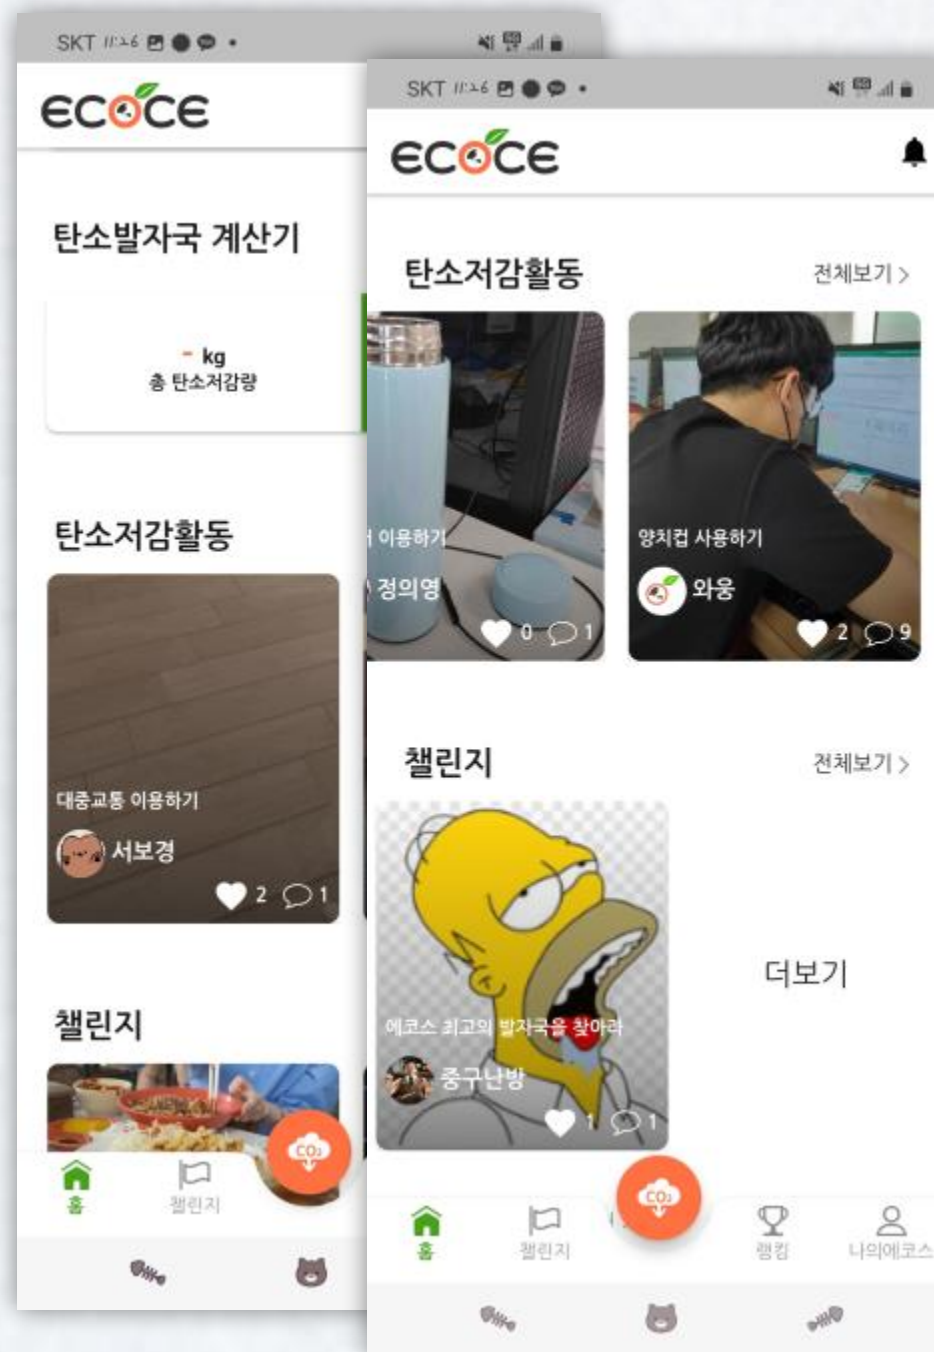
SKT 11:26

ECOCE

탄소발자국 계산기

- kg
총 탄소저감량

탄소저감활동

대중교통 이용하기
서보경
2 1

챌린지

홈
챌린지

SKT 11:26

ECOCE

탄소저감활동
전체보기 >

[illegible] 이용하기
정의영
0 1

양치컵 사용하기
와웅
2 9

챌린지
전체보기 >

에코스 최고의 발자국을 찾아라
중구난방
1 1

더보기

$CO_2$

홈
챌린지
랭킹
나의에코스